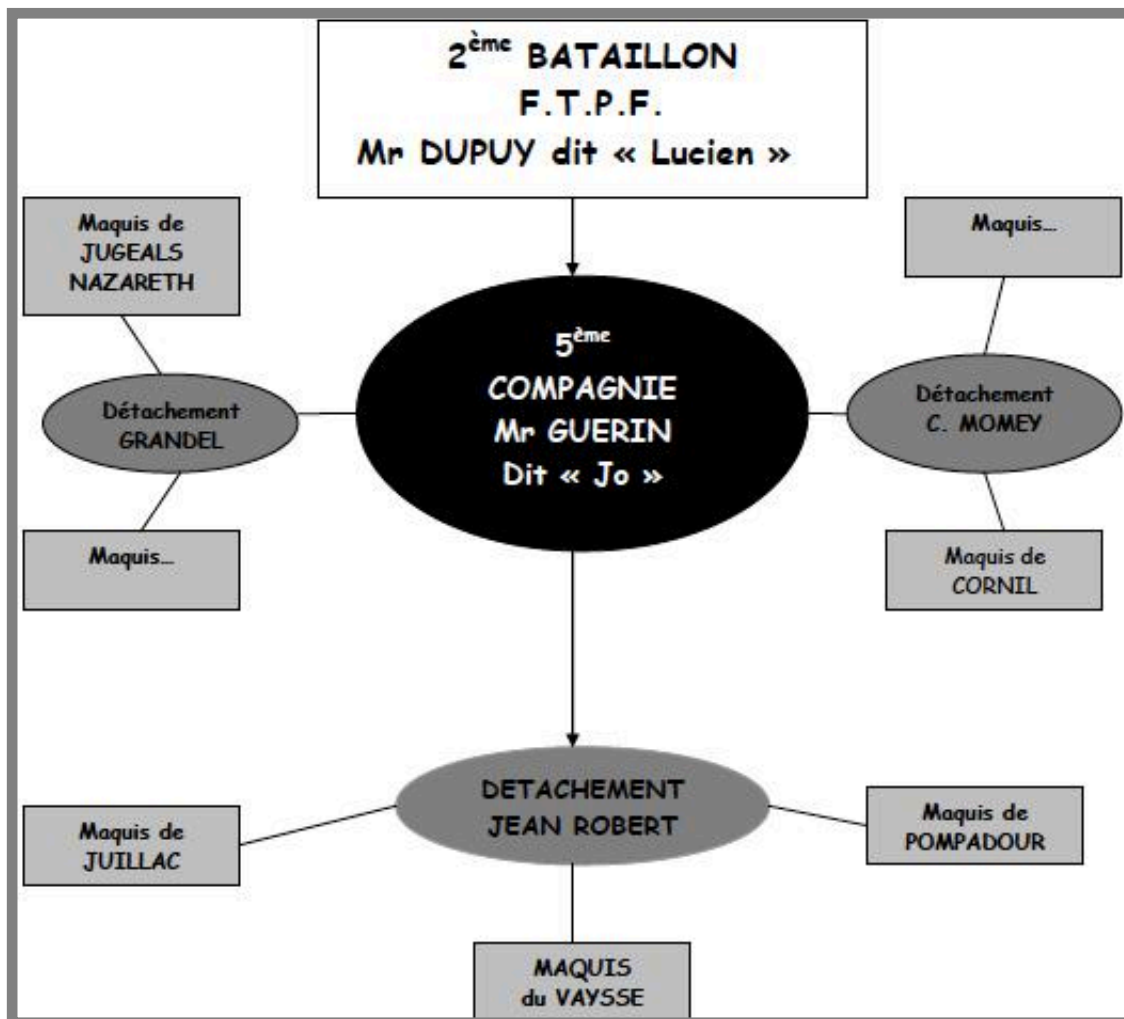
2$^{ème}$ BATAILLON
F.T.P.F.
Mr DUPUY dit « Lucien »

Maquis de JUGEALS NAZARETH

Maquis…

5$^{ème}$ COMPAGNIE Mr GUERIN Dit « Jo »

Détachement GRANDEL

Maquis…

Détachement C. MOMEY

Maquis de CORNIL

DETACHEMENT JEAN ROBERT

Maquis de JUILLAC

Maquis de POMPADOUR

MAQUIS du VAYSSE